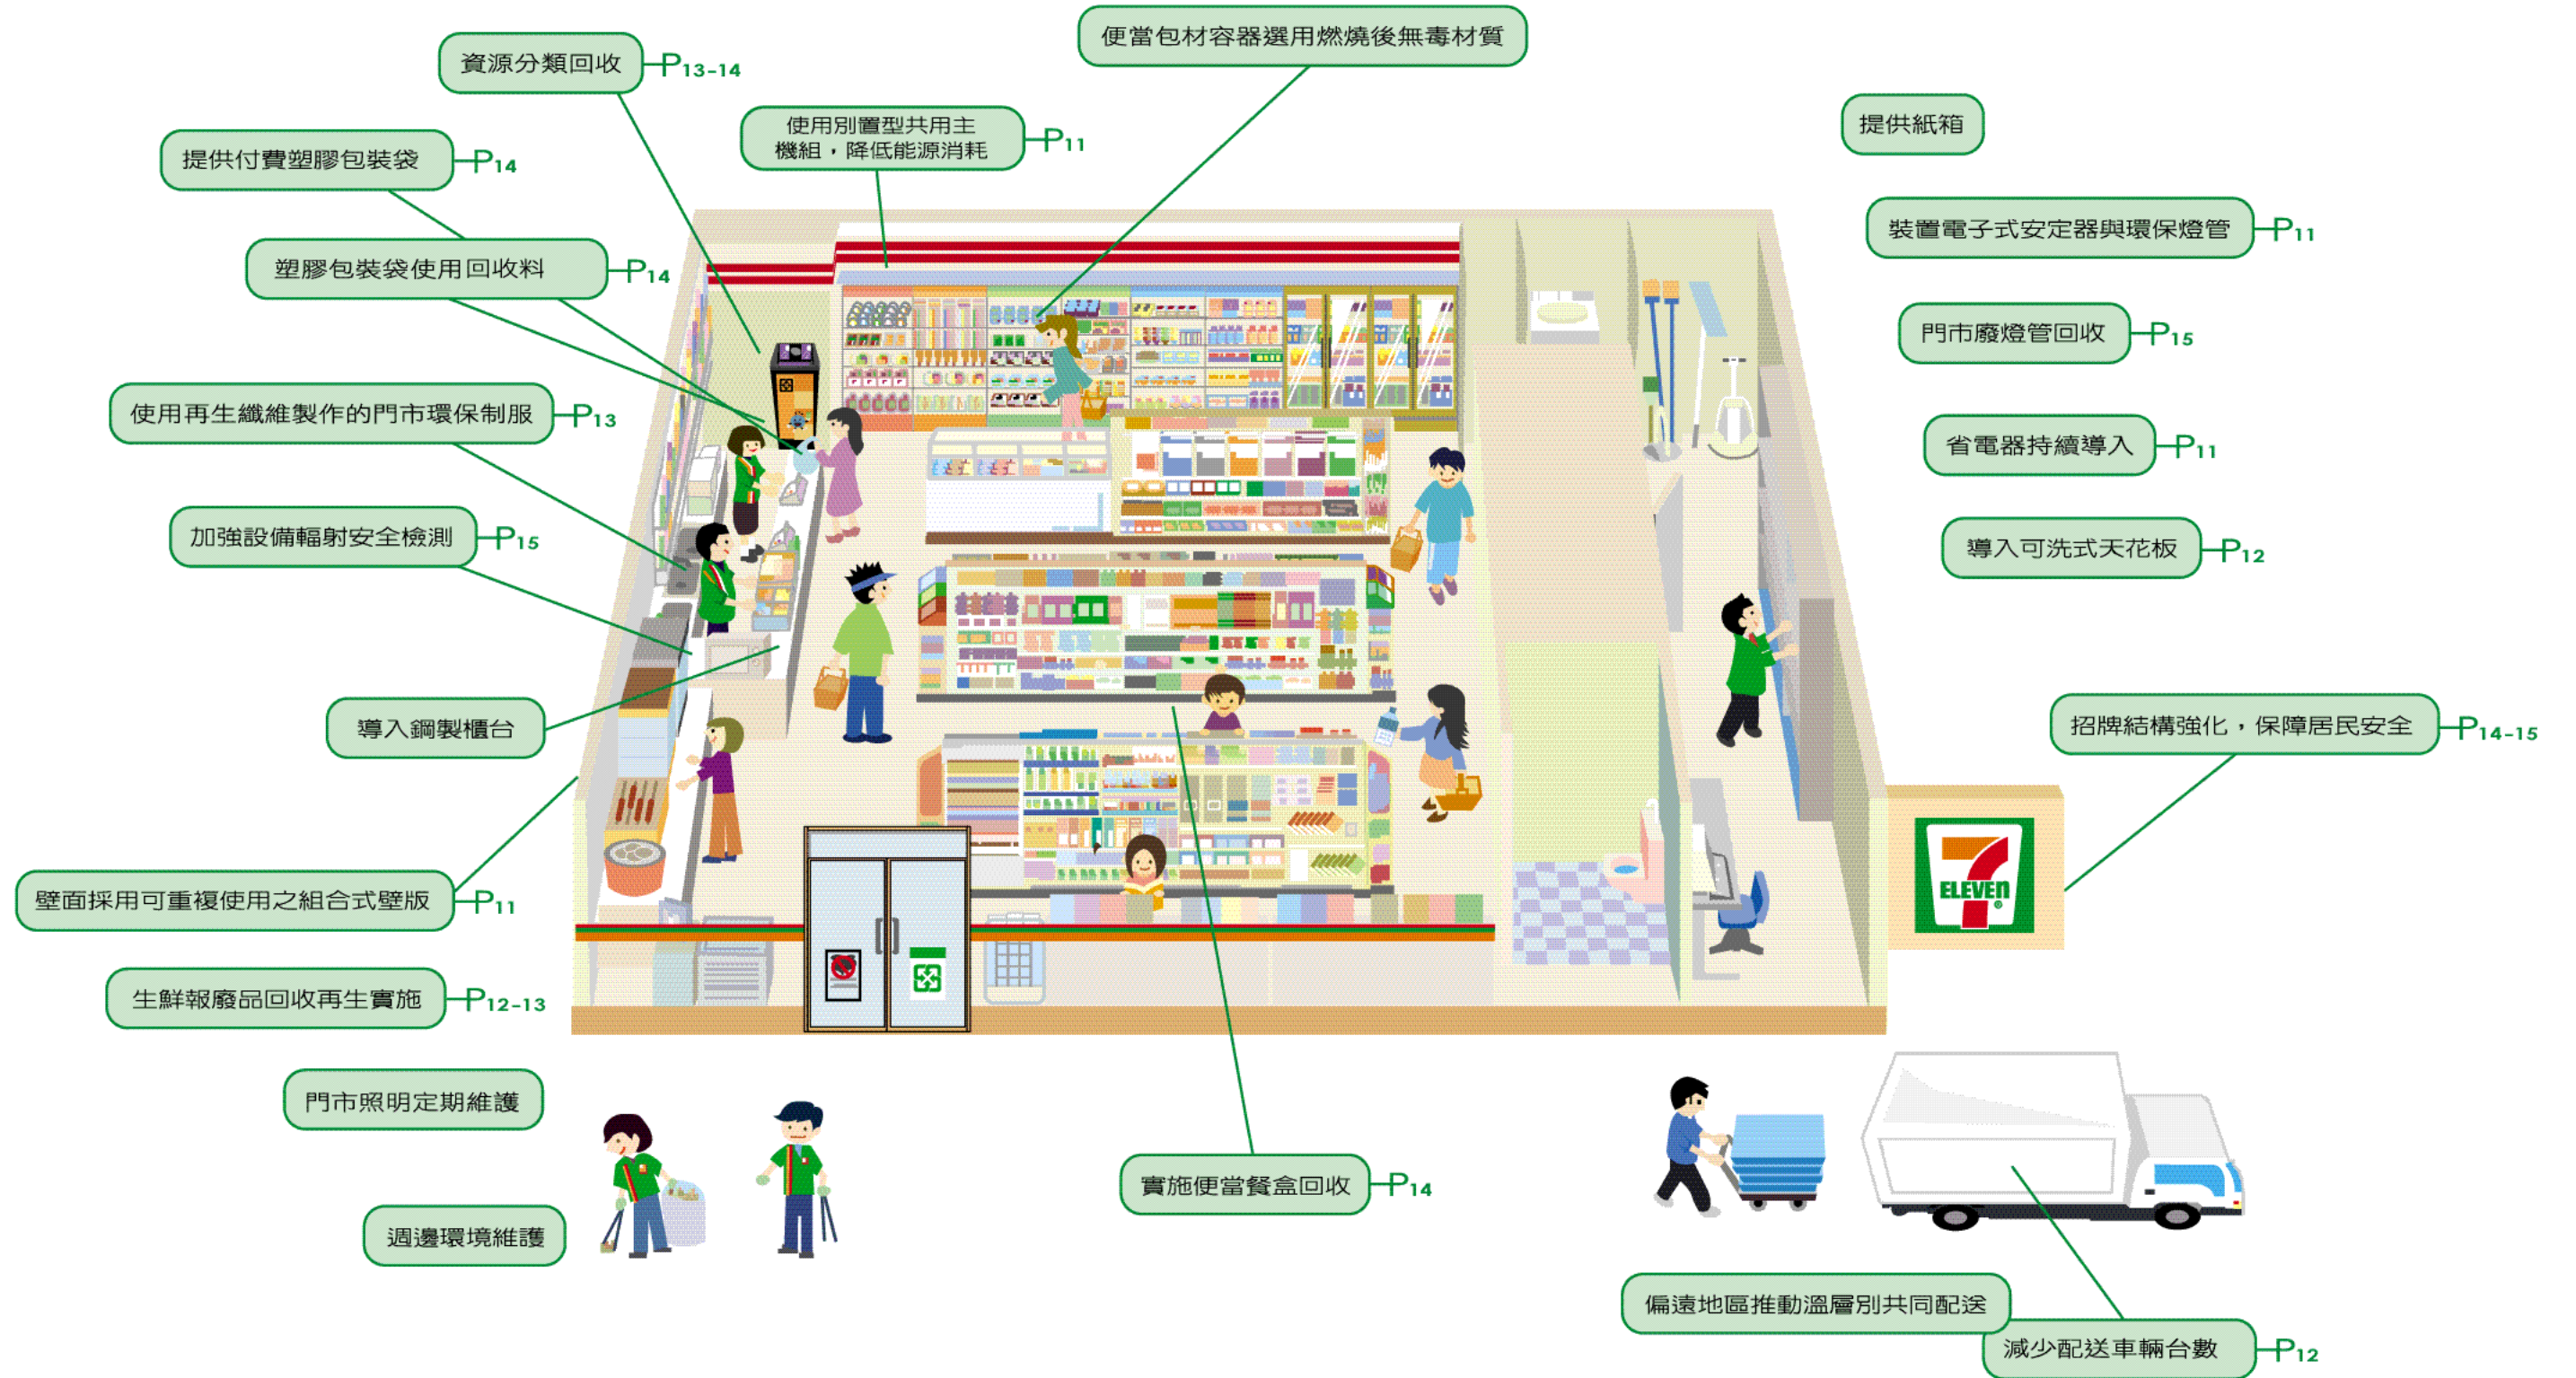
資源分類回收 P13-14

便當包材容器選用燃燒後無毒材質

使用別置型共用主機組，降低能源消耗 P11

提供紙箱

提供付費塑膠包裝袋 P14

裝置電子式安定器與環保燈管 P11

塑膠包裝袋使用回收料 P14

門市廢燈管回收 P15

使用再生纖維製作的門市環保制服 P13

省電器持續導入 P11

加強設備輻射安全檢測 P15

導入可洗式天花板 P12

招牌結構強化，保障居民安全 P14-15

導入鋼製櫃台

ELEVEN

壁面採用可重複使用之組合式壁版 P11

生鮮報廢品回收再生實施 P12-13

門市照明定期維護

實施便當餐盒回收 P14

週邊環境維護

偏遠地區推動溫層別共同配送

減少配送車輛台數 P12